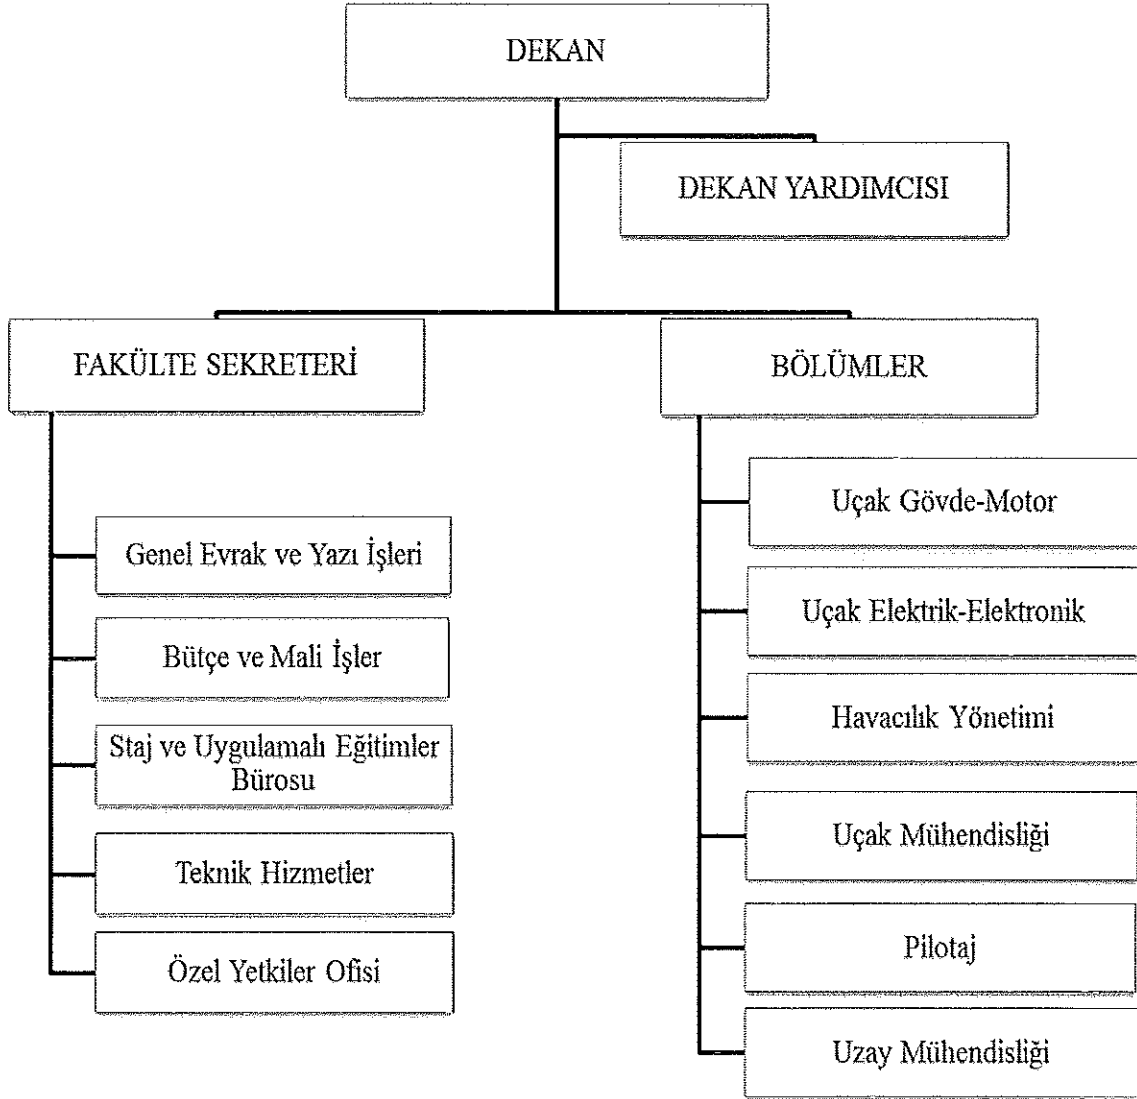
DEKAN

DEKAN YARDIMCISI

FAKÜLTE SEKRETERİ

Genel Evrak ve Yazı İşleri

Bütçe ve Mali İşler

Staj ve Uygulamalı Eğitimler Bürosu

Teknik Hizmetler

Özel Yetkiler Ofisi

BÖLÜMLER

Uçak Gövde-Motor

Uçak Elektrik-Elektronik

Havacılık Yönetimi

Uçak Mühendisliği

Pilotaj

Uzay Mühendisliği